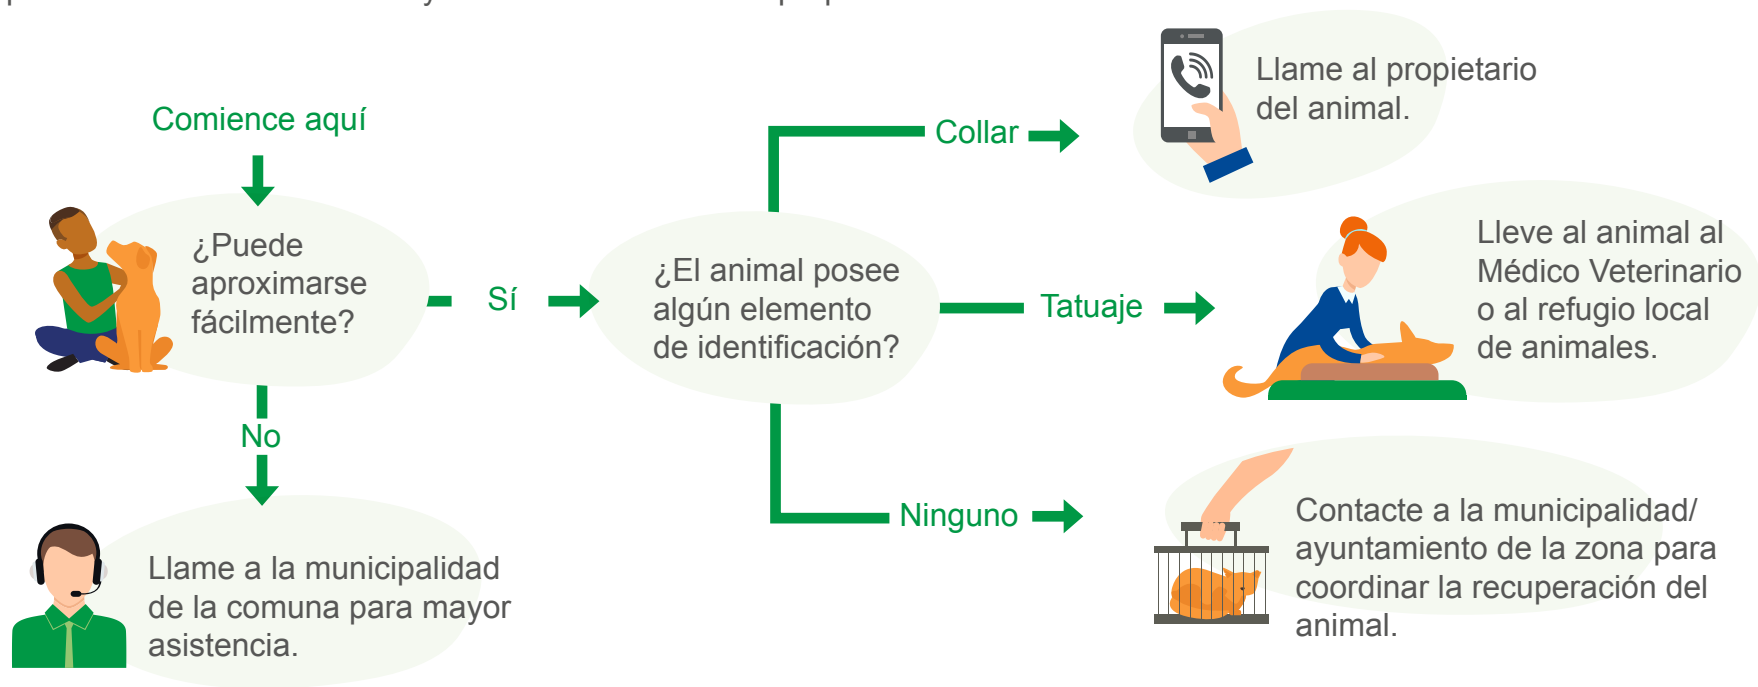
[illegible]

Comience aquí

¿Puede aproximarse fácilmente?

Sí

No

Llame a la municipalidad de la comuna para mayor asistencia.

¿El animal posee algún elemento de identificación?

Collar

Llame al propietario del animal.

Tatuaje

Lleve al animal al Médico Veterinario o al refugio local de animales.

Ninguno

Contacte a la municipalidad/ ayuntamiento de la zona para coordinar la recuperación del animal.